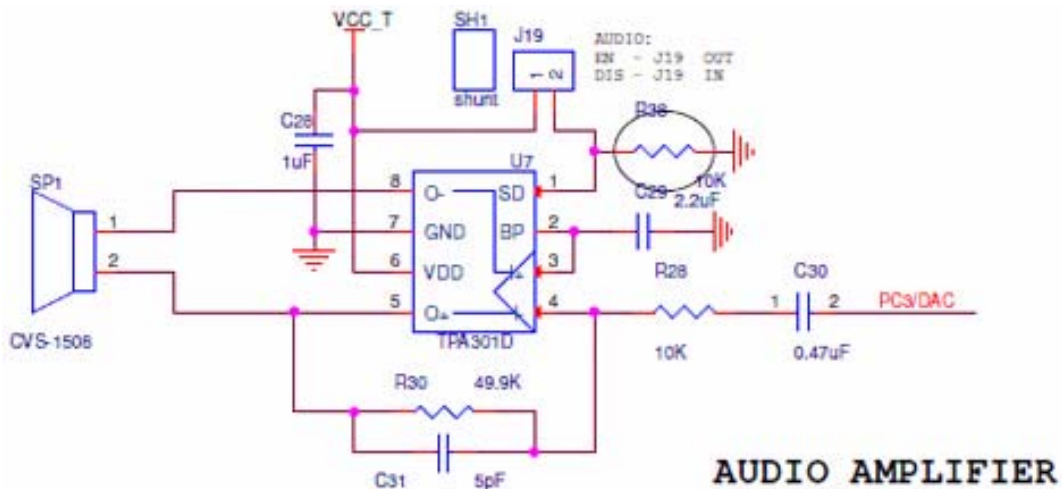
VCC_T

SH1

shunt

J19

1 2

AUDIO:
EN - J19 OUT
DIS - J19 IN

R38

10K

C28

1uF

SP1

1

2

CVS-1508

8

7

6

5

O-

GND

VDD

O+

SD

BP

U7

TPA301D

1

2

3

4

C29

2.2uF

R28

10K

C30

1

2

0.47uF

PC3/DAC

R30

49.9K

C31

5pF

AUDIO AMPLIFIER